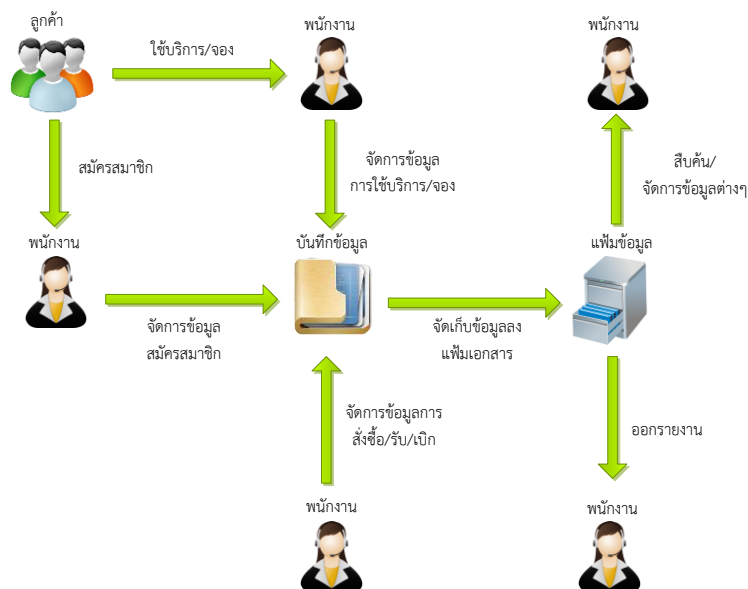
ลูกค้า

ใช้บริการ/จอง

พนักงาน

พนักงาน

สมัครสมาชิก

จัดการข้อมูล
การใช้บริการ/จอง

สืบค้น/
จัดการข้อมูลต่างๆ

พนักงาน

บันทึกข้อมูล

แฟ้มข้อมูล

จัดการข้อมูล
สมัครสมาชิก

จัดเก็บข้อมูลลง
แฟ้มเอกสาร

จัดการข้อมูลการ
สั่งซื้อ/รับ/เบิก

ออกรายงาน

พนักงาน

พนักงาน